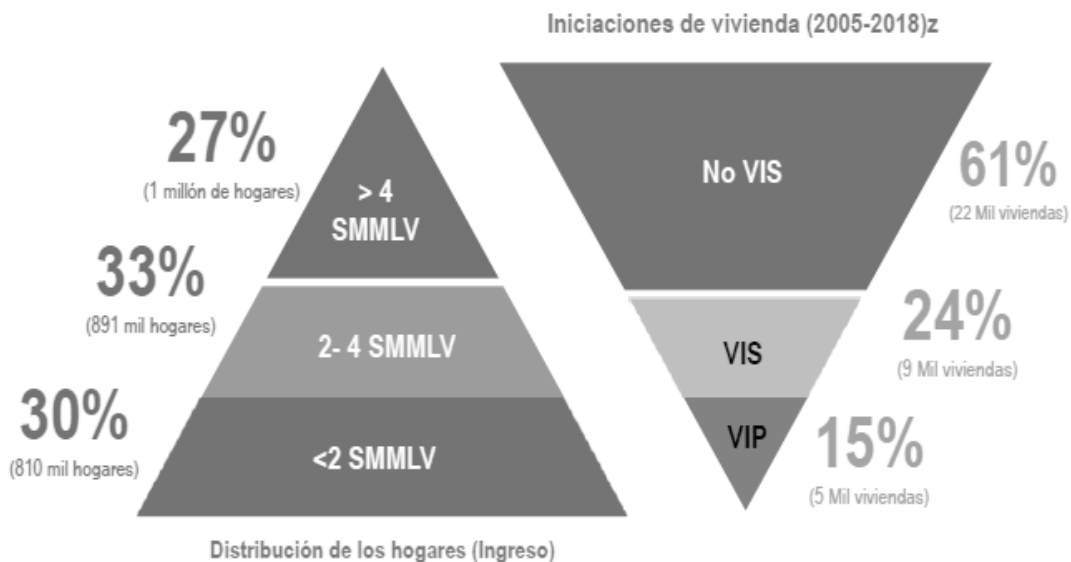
Iniciaciones de vivienda (2005-2018)z

27%
(1 millón de hogares)

> 4 SMMLV

33%
(891 mil hogares)

2- 4 SMMLV

30%
(810 mil hogares)

<2 SMMLV

Distribución de los hogares (Ingreso)

No VIS

61%
(22 Mil viviendas)

VIS

24%
(9 Mil viviendas)

VIP

15%
(5 Mil viviendas)